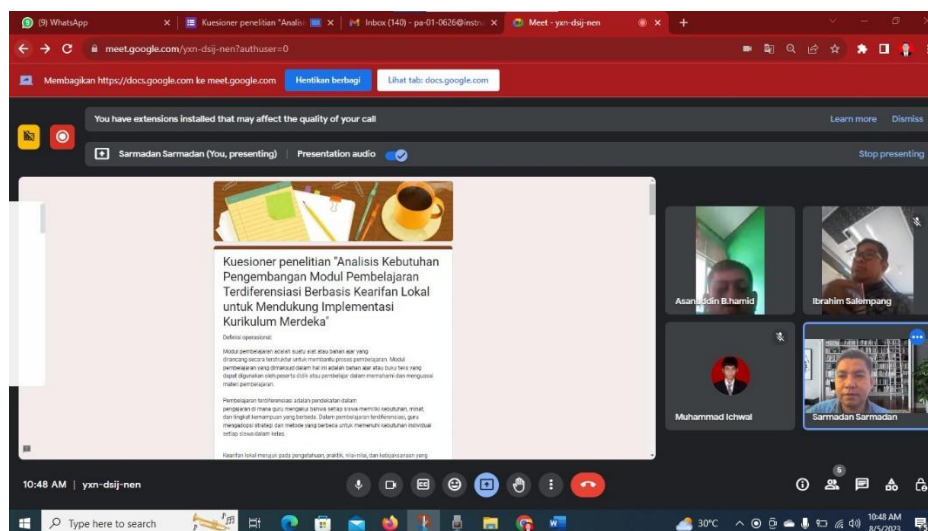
(9) WhatsApp
Kuesioner penelitian "Analisi
Inbox (140) - pa-01-0626@instru
Meet - yxn-dsij-nen

meet.google.com/yxn-dsij-nen?authuser=0

Membagikan https://docs.google.com ke meet.google.com
Hentikan berbagi
Lihat tab: docs.google.com

You have extensions installed that may affect the quality of your call
Learn more
Dismiss

Sarmadan Sarmadan (You, presenting)
Presentation audio
Stop presenting

Kuesioner penelitian "Analisis Kebutuhan Pengembangan Modul Pembelajaran Terdiferensiasi Berbasis Kearifan Lokal untuk Mendukung Implementasi Kurikulum Merdeka"

Definisi operasional:

Modul pembelajaran adalah suatu alat atau bahan ajar yang dirancang secara terstruktur untuk membantu proses pembelajaran. Modul pembelajaran yang dimaksud dalam hal ini adalah bahan ajar atau buku teks yang dapat digunakan oleh peserta didik atau pendidik dalam memahami dan menguasai materi pembelajaran.

Pembelajaran terdiferensiasi adalah pendekatan dalam pengajaran di mana guru mengakui bahwa setiap siswa memiliki kebutuhan, minat, dan tingkat kemampuan yang berbeda. Dalam pembelajaran terdiferensiasi, guru mengadopsi strategi dan metode yang berbeda untuk memenuhi kebutuhan individual setiap siswa dalam kelas.

Kearifan lokal merujuk pada pengetahuan, praktik, nilai-nilai, dan kebijaksanaan yang

Asanuddin B.hamid
Ibrahim Salempang
Muhammad Ichwal
Sarmadan Sarmadan

10:48 AM | yxn-dsij-nen
5

Type here to search
30°C
10:48 AM
8/5/2023